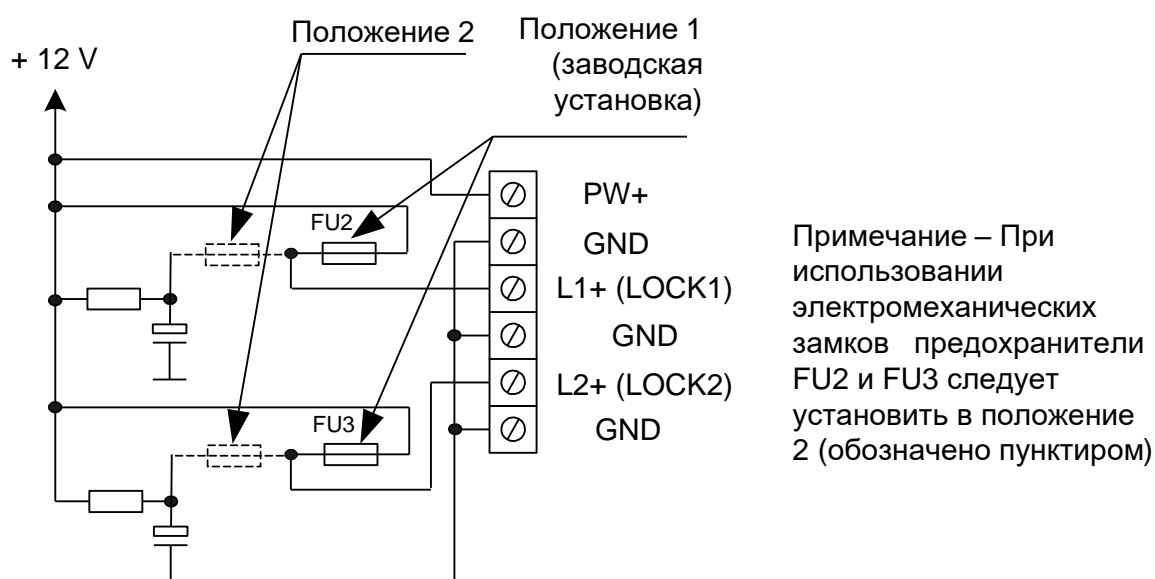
Положение 2

Положение 1 (заводская установка)

+ 12 V

FU2

FU3

PW+

GND

L1+ (LOCK1)

GND

L2+ (LOCK2)

GND

Примечание – При использовании электромеханических замков предохранители FU2 и FU3 следует установить в положение 2 (обозначено пунктиром)